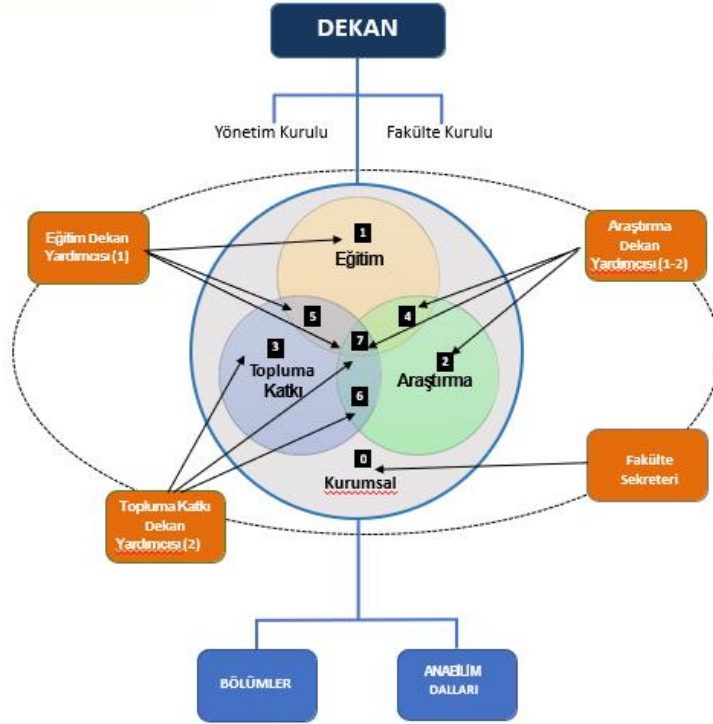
DEKAN

Yönetim Kurulu

Fakülte Kurulu

Eğitim Dekan Yardımcısı (1)

Araştırma Dekan Yardımcısı (1-2)

1

Eğitim

5

4

3

Topluma Katkı

7

2

Araştırma

6

0

Kurumsal

Fakülte Sekreteri

Topluma Katkı Dekan Yardımcısı (2)

BÖLÜMLER

ANABİLİM DALLARI